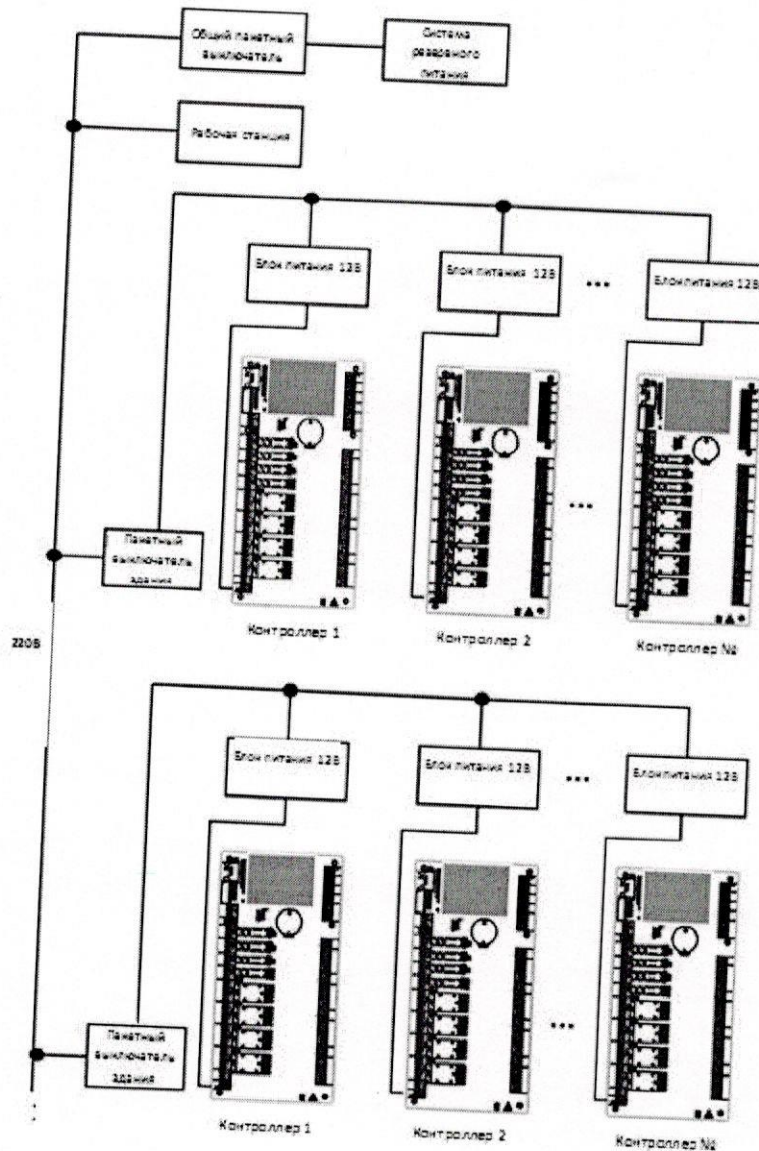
Общий пакетный выключатель

Система резервного питания

Рабочая станция

Блок питания 12В

Блок питания 12В

...

Блок питания 12В

...

Пакетный выключатель здания

Контроллер 1

Контроллер 2

Контроллер №

220В

Блок питания 12В

Блок питания 12В

...

Блок питания 12В

...

Пакетный выключатель здания

Контроллер 1

Контроллер 2

Контроллер №